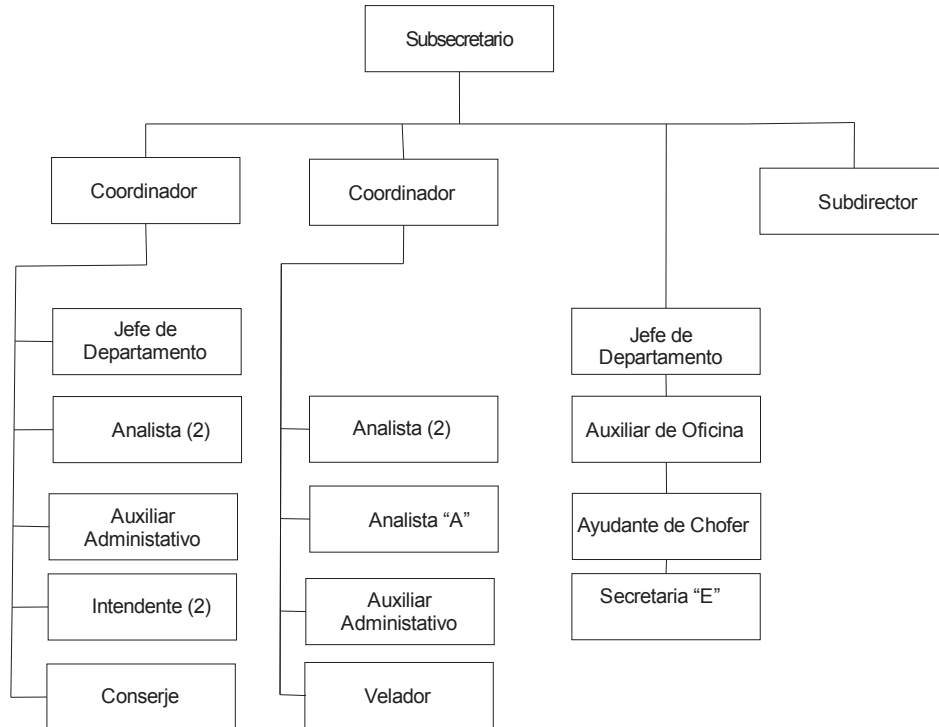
Subsecretario

Coordinador

Jefe de Departamento

Analista (2)

Auxiliar Administativo

Intendente (2)

Conserje

Coordinador

Analista (2)

Analista “A”

Auxiliar Administativo

Velador

Jefe de Departamento

Auxiliar de Oficina

Ayudante de Chofer

Secretaria “E”

Subdirector